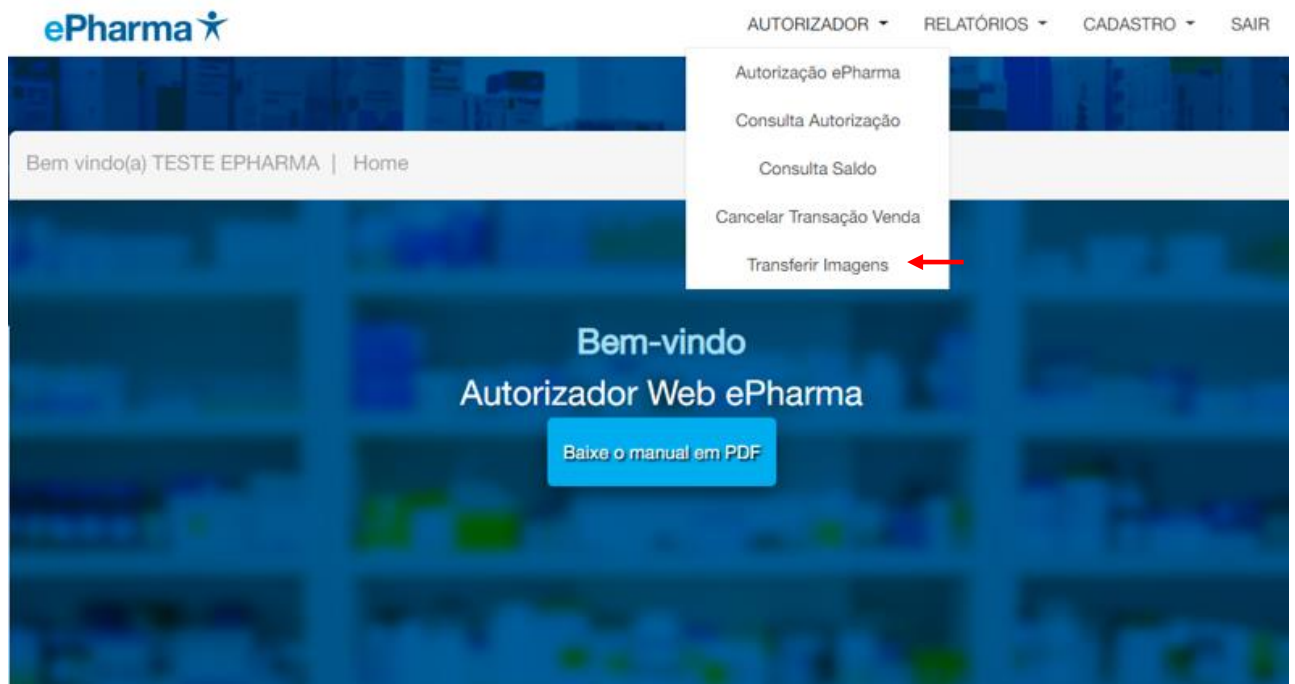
ePharma

AUTORIZADOR RELATÓRIOS CADASTRO SAIR

Autorização ePharma
Consulta Autorização
Consulta Saldo
Cancelar Transação Venda
Transferir Imagens

Bem vindo(a) TESTE EPHARMA | Home

Bem-vindo
Autorizador Web ePharma

Baixe o manual em PDF